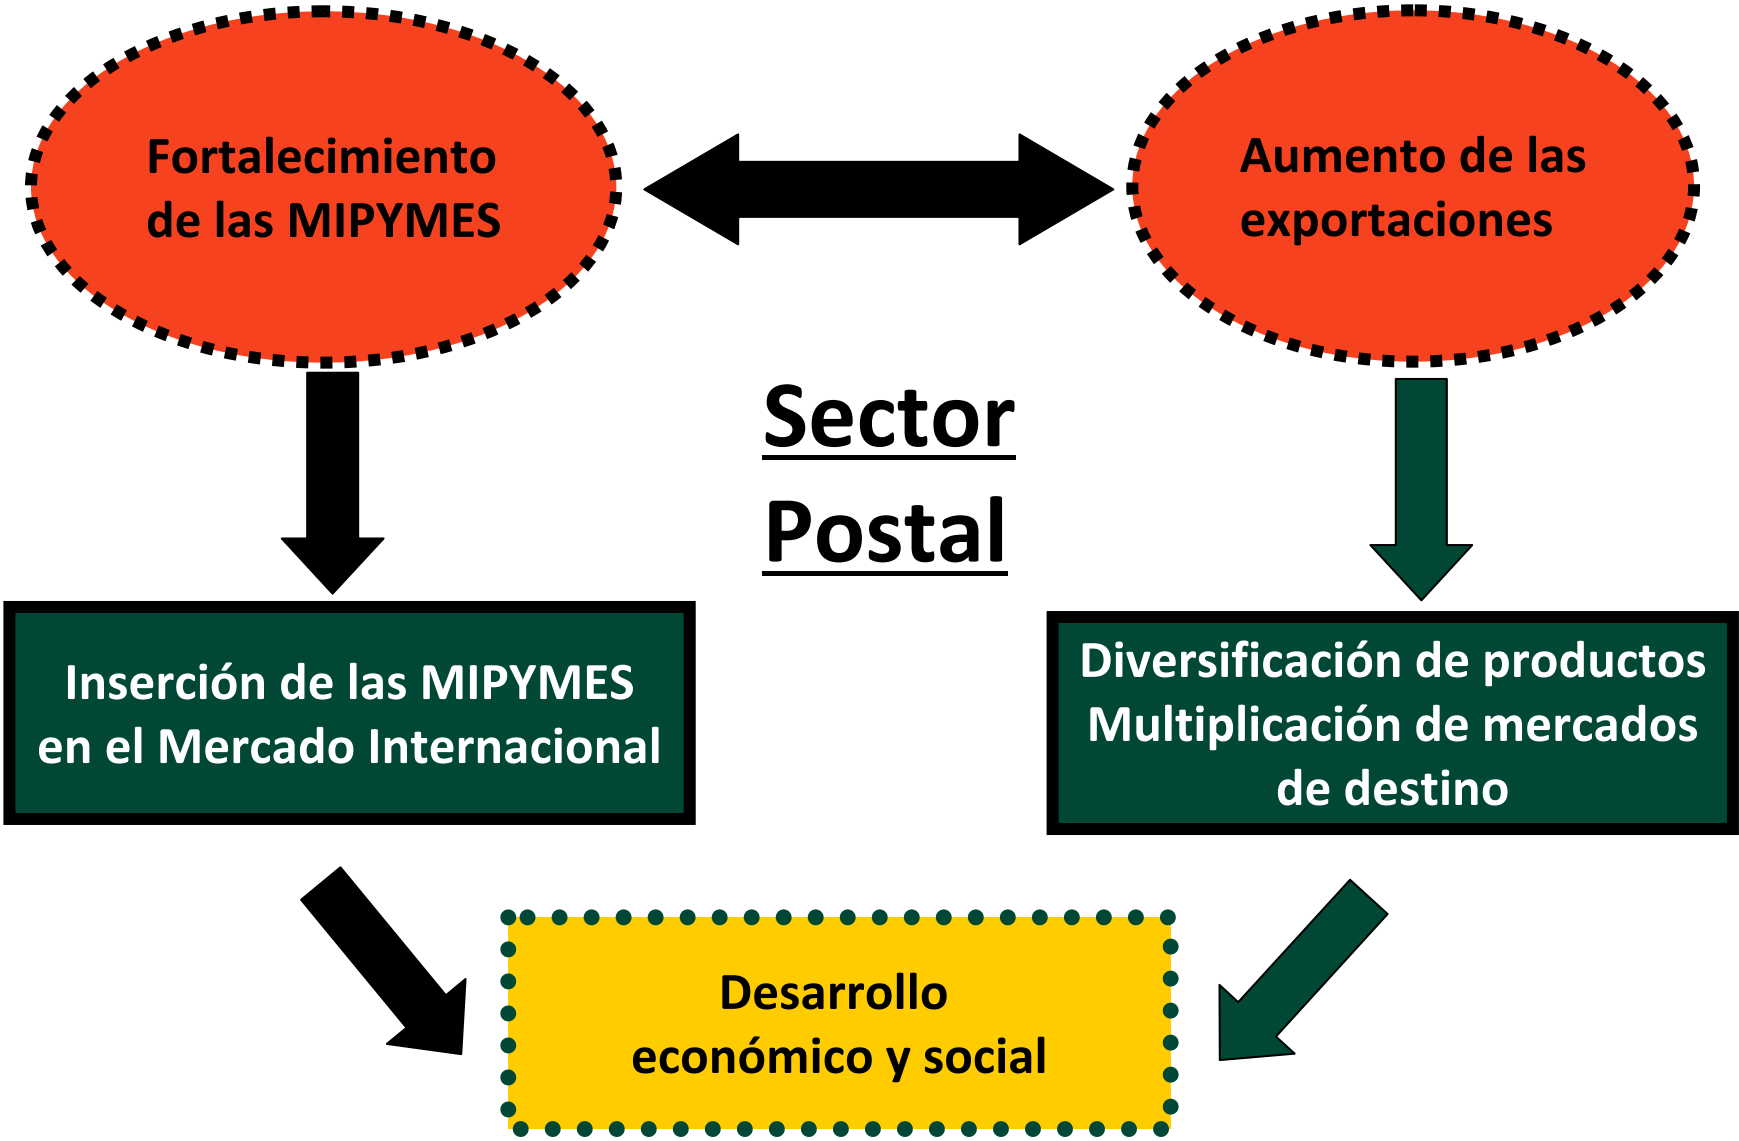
Fortalecimiento de las MIPYMES

Aumento de las exportaciones

Sector Postal

Inserción de las MIPYMES en el Mercado Internacional

Diversificación de productos
Multiplicación de mercados de destino

Desarrollo económico y social